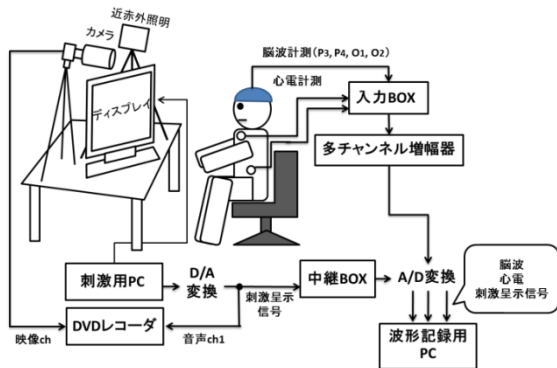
近赤外照明
カメラ
ディスプレイ
脳波計測（P3, P4, O1, O2）
心電計測
入力BOX
多チャンネル増幅器
刺激用PC
D/A
変換
中継BOX
A/D変換
脳波
心電
刺激呈示信号
刺激呈示
信号
DVDレコーダ
映像ch
音声ch1
波形記録用
PC